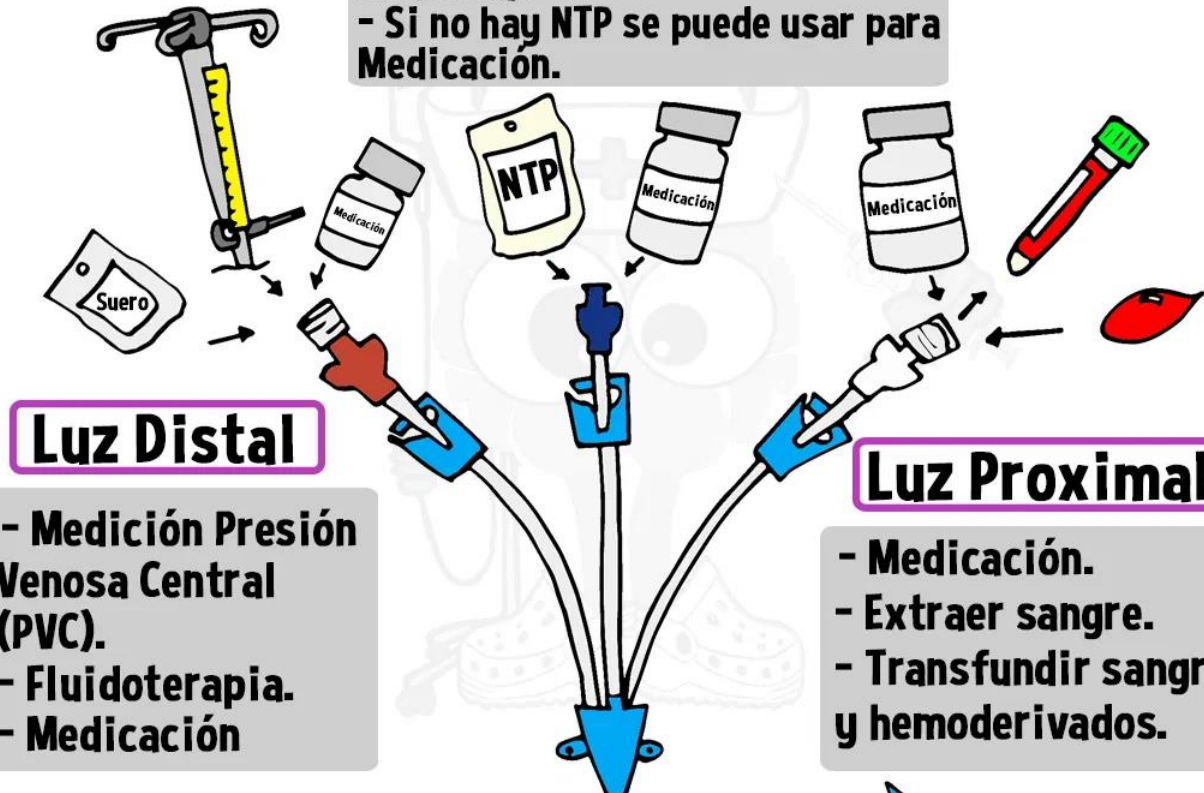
- Si no hay NTP se puede usar para Medicación.

Suero

Medicación

NTP

Medicación

Medicación

Luz Distal

- Medición Presión Venosa Central (PVC).
- Fluidoterapia.
- Medicación

Luz Proximal

- Medicación.
- Extraer sangre.
- Transfundir sangr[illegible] y hemoderivados.